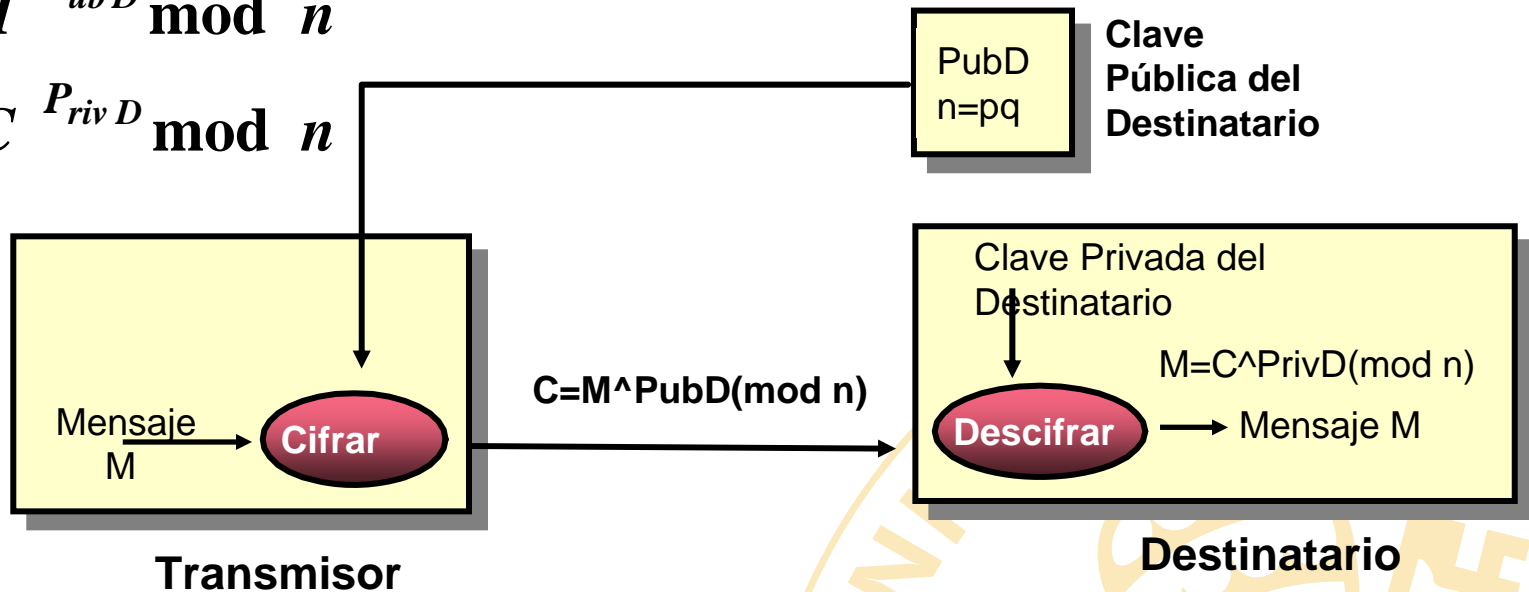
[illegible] mod $n$

$C^{P_{riv\,D}}$ mod $n$

PubD
n=pq

Clave Pública del Destinatario

Clave Privada del Destinatario

M=C^PrivD(mod n)

C=M^PubD(mod n)

Mensaje M

Cifrar

Descifrar

Mensaje M

Transmisor

Destinatario